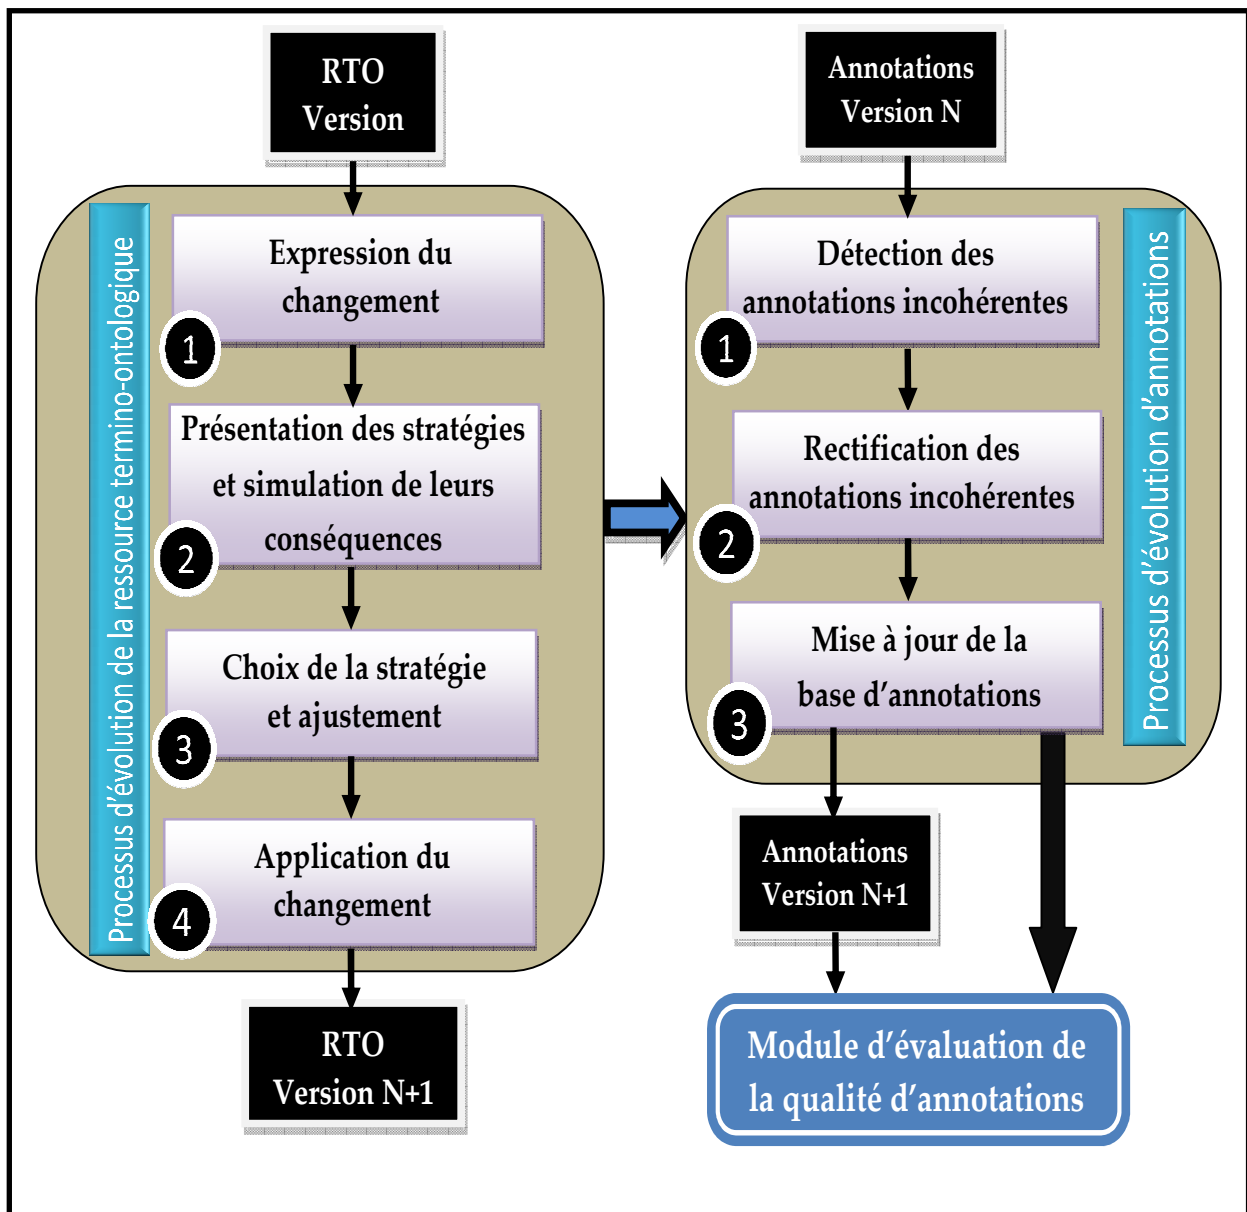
RTO Version

Processus d'évolution de la ressource termino-ontologique

Expression du changement

1

Présentation des stratégies et simulation de leurs conséquences

2

Choix de la stratégie et ajustement

3

Application du changement

4

RTO Version N+1

Annotations Version N

Processus d'évolution d'annotations

Détection des annotations incohérentes

1

Rectification des annotations incohérentes

2

Mise à jour de la base d'annotations

3

Annotations Version N+1

Module d'évaluation de la qualité d'annotations